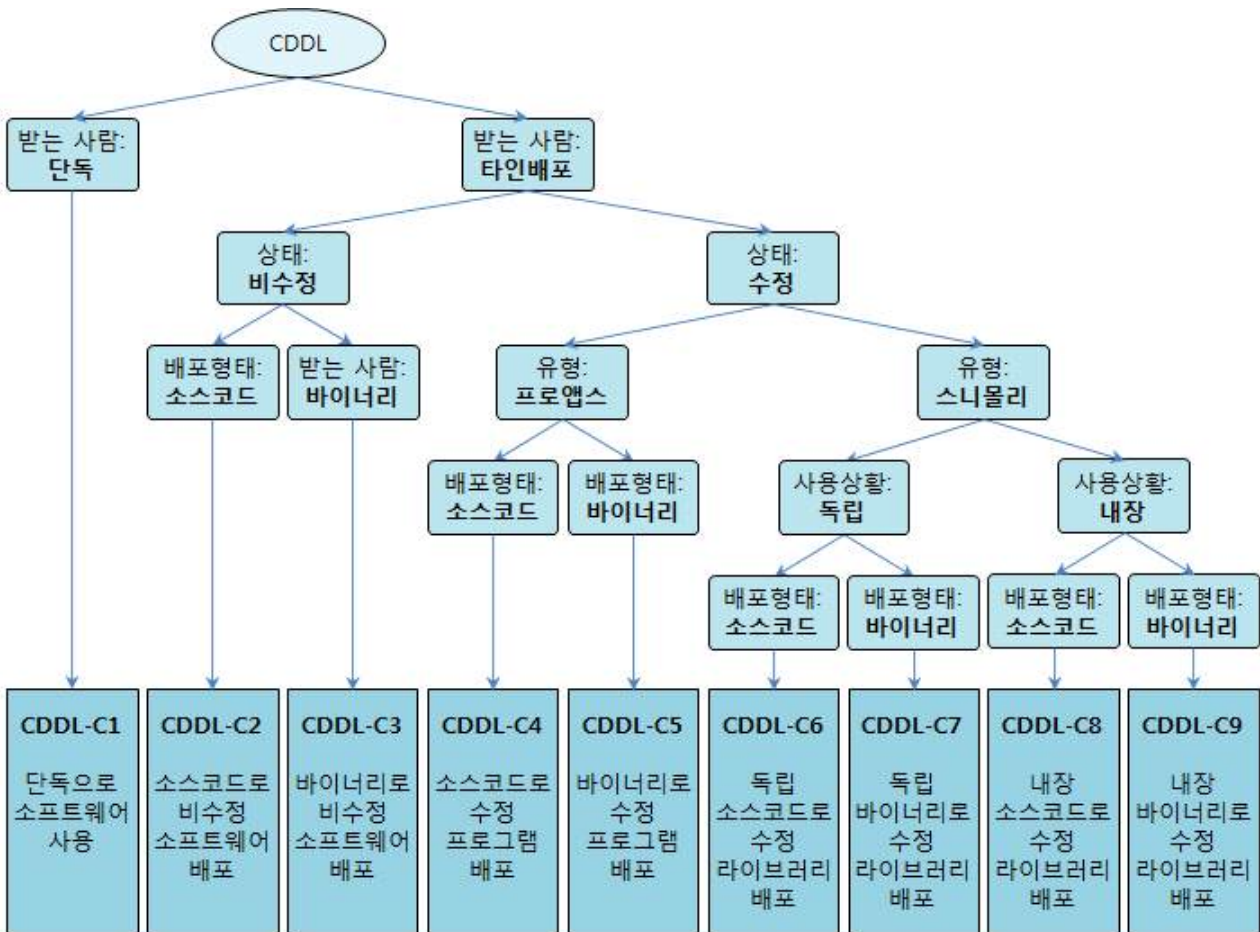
CDDL

받는 사람:
단독

받는 사람:
타인배포

상태:
비수정

상태:
수정

배포형태:
소스코드

받는 사람:
바이너리

유형:
프로앱스

유형:
스니몰리

배포형태:
소스코드

배포형태:
바이너리

사용상황:
독립

사용상황:
내장

배포형태:
소스코드

배포형태:
바이너리

배포형태:
소스코드

배포형태:
바이너리

CDDL-C1
단독으로 소프트웨어 사용

CDDL-C2
소스코드로 비수정 소프트웨어 배포

CDDL-C3
바이너리로 비수정 소프트웨어 배포

CDDL-C4
소스코드로 수정 프로그램 배포

CDDL-C5
바이너리로 수정 프로그램 배포

CDDL-C6
독립 소스코드로 수정 라이브러리 배포

CDDL-C7
독립 바이너리로 수정 라이브러리 배포

CDDL-C8
내장 소스코드로 수정 라이브러리 배포

CDDL-C9
내장 바이너리로 수정 라이브러리 배포